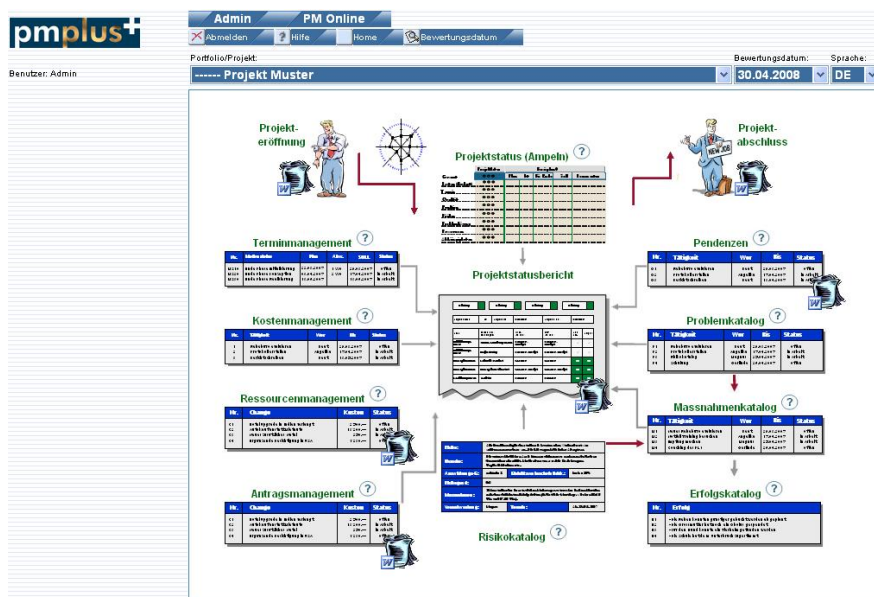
pmplus+

Admin | PM Online

Abmelden | Hilfe | Home | Bewertungsdatum

Benutzer: Admin

Portfolio/Projekt:
------ Projekt Muster

Bewertungsdatum:
30.04.2008

Sprache:
DE

Projekteröffnung

Projektstatus (Ampeln) ?

Projektabschluss

Terminmanagement ?

Projektstatusbericht

Pendenzen ?

Kostenmanagement ?

Problemkatalog ?

Ressourcenmanagement ?

Massnahmenkatalog ?

Erfolgskatalog ?

Antragsmanagement ?

Risikokatalog ?

| Nr. | Meilenstein | Plan | Aktuell | SOLL | Status |
|---|---|---|---|---|---|

| Nr. | Tätigkeit | Wer | Bis | Status |
|---|---|---|---|---|

| Nr. | Change | Kosten | Status |
|---|---|---|---|

| Nr. | Erfolg |
|---|---|